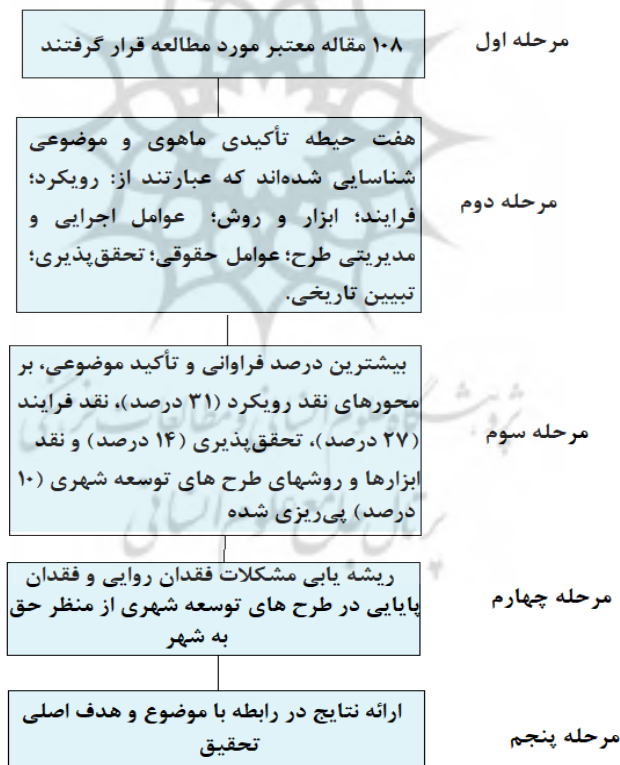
مرحله اول

۱۰۸ مقاله معتبر مورد مطالعه قرار گرفتند

مرحله دوم

هفت حیطه تأکیدی ماهوی و موضوعی شناسایی شده‌اند که عبارتند از: رویکرد؛ فرایند؛ ابزار و روش؛ عوامل اجرایی و مدیریتی طرح؛ عوامل حقوقی؛ تحقق‌پذیری؛ تبیین تاریخی.

مرحله سوم

بیشترین درصد فراوانی و تأکید موضوعی، بر محورهای نقد رویکرد (۳۱ درصد)، نقد فرایند (۲۷ درصد)، تحقق‌پذیری (۱۴ درصد) و نقد ابزارها و روشهای طرح های توسعه شهری (۱۰ درصد) پی‌ریزی شده

مرحله چهارم

ریشه یابی مشکلات فقدان روایی و فقدان پایایی در طرح های توسعه شهری از منظر حق به شهر

مرحله پنجم

ارائه نتایج در رابطه با موضوع و هدف اصلی تحقیق